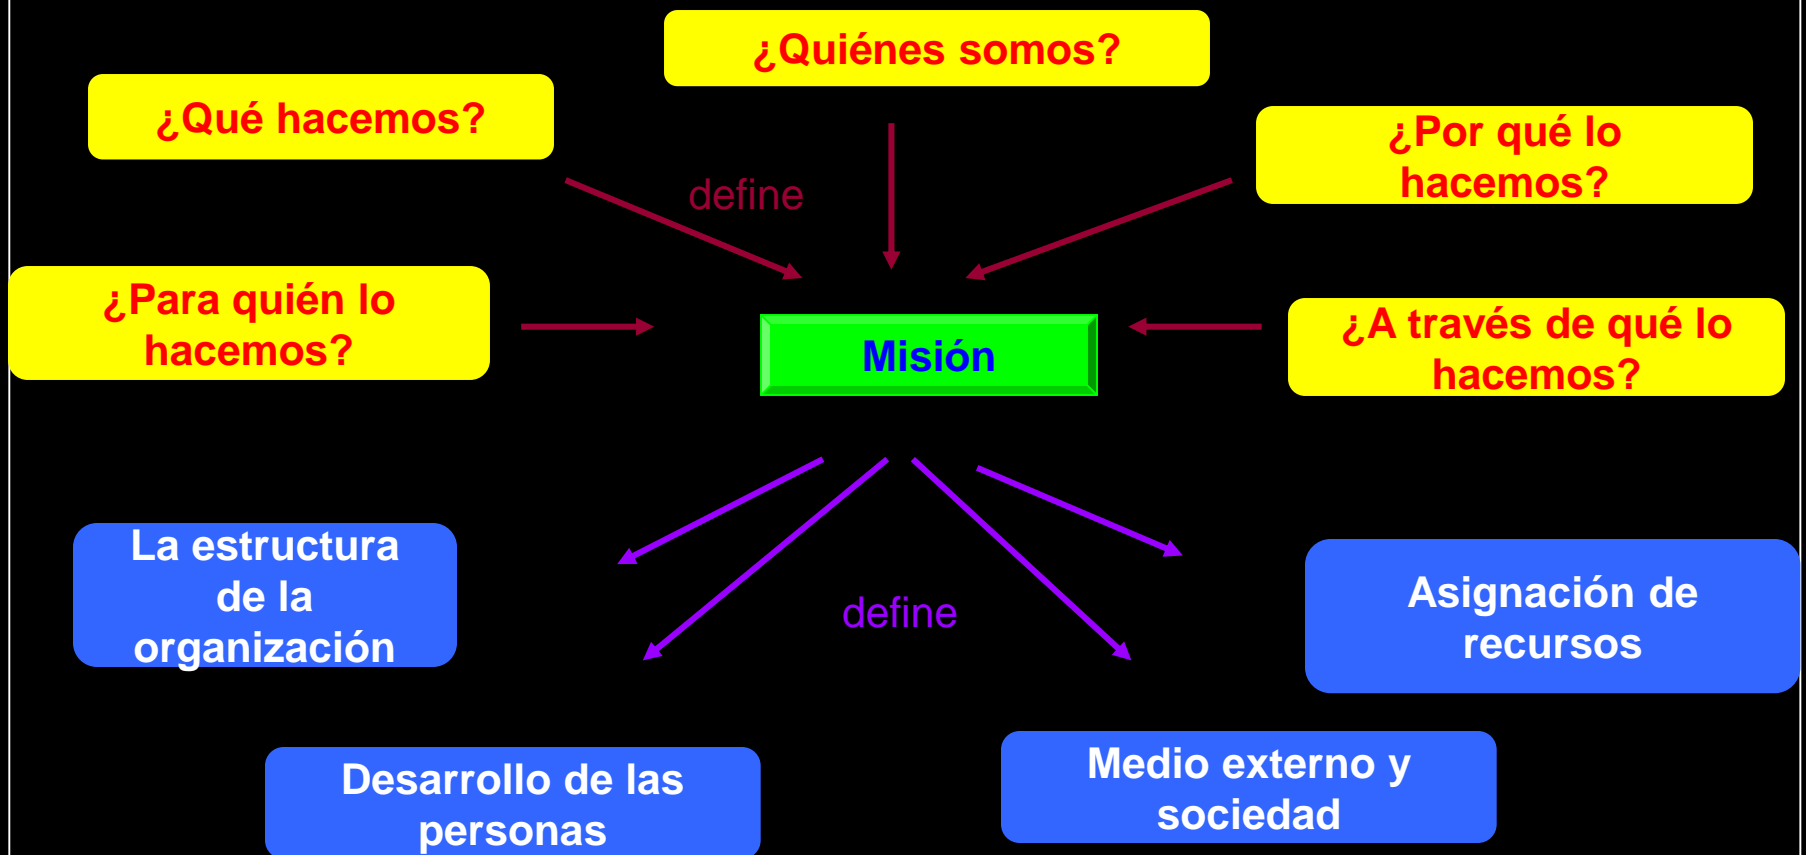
¿Quiénes somos?

¿Qué hacemos?

define

¿Por qué lo hacemos?

¿Para quién lo hacemos?

Misión

¿A través de qué lo hacemos?

La estructura de la organización

define

Asignación de recursos

Desarrollo de las personas

Medio externo y sociedad